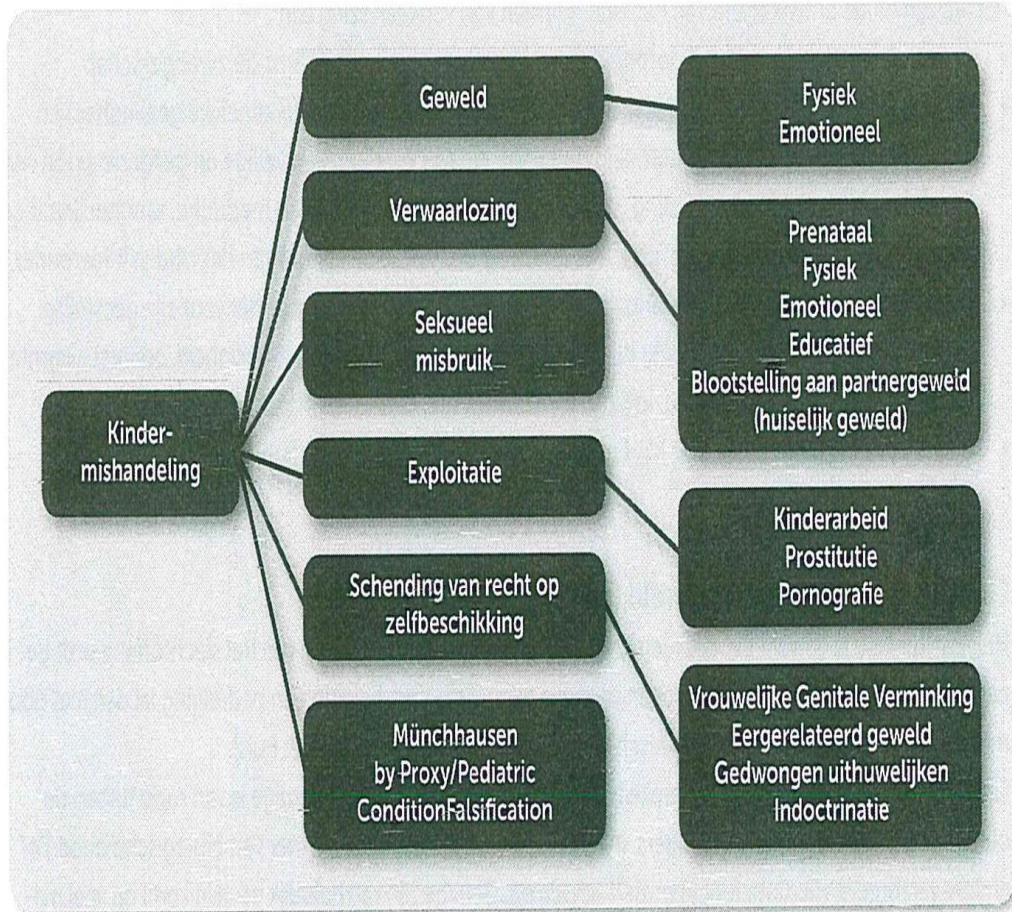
Kinder-
mishandeling

Geweld

Fysiek
Emotioneel

Verwaarlozing

Prenataal
Fysiek
Emotioneel
Educatief
Blootstelling aan partnergeweld
(huiselijk geweld)

Seksueel
misbruik

Exploitatie

Kinderarbeid
Prostitutie
Pornografie

Schending van recht op
zelfbeschikking

Vrouwelijke Genitale Verminking
Eergerelateerd geweld
Gedwongen uithuwelijken
Indoctrinatie

Münchhausen
by Proxy/Pediatric
ConditionFalsification